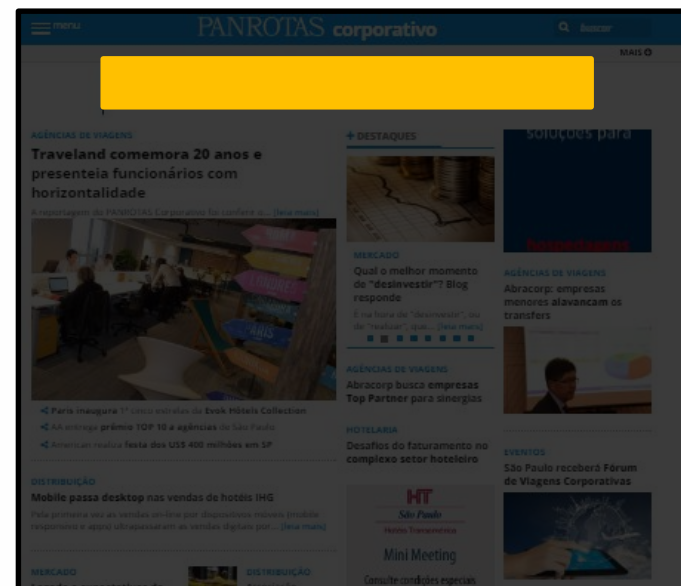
menu

PANROTAS corporativo

buscar

MAIS

AGÊNCIAS DE VIAGENS

Traveland comemora 20 anos e presenteia funcionários com horizontalidade

A reportagem do PANROTAS Corporativo foi conferir o... [leia mais]

Paris inaugura 1º cinco estrelas da Evok Hotels Collection

AA entrega prêmio TOP 10 a agências de São Paulo

American realiza festa dos US$ 400 milhões em SP

DISTRIBUIÇÃO

Mobile passa desktop nas vendas de hotéis IHG

Pela primeira vez as vendas on-line por dispositivos móveis (mobile responsivo e apps) ultrapassaram as vendas digitais por... [leia mais]

MERCADO

DISTRIBUIÇÃO

+ DESTAQUES

MERCADO

Qual o melhor momento de "desinvestir"? Blog responde

E na hora de "desinvestir", ou de "realizar", qual... [leia mais]

AGÊNCIAS DE VIAGENS

Abracorp busca empresas Top Partner para sinergias

HOTELARIA

Desafios do faturamento no complexo setor hoteleiro

HT
São Paulo
Hotéis Transamérica

Mini Meeting

Consulte condições especiais

soluções para

AGÊNCIAS DE VIAGENS

Abracorp: empresas menores alavancam os transfers

EVENTOS

São Paulo receberá Fórum de Viagens Corporativas